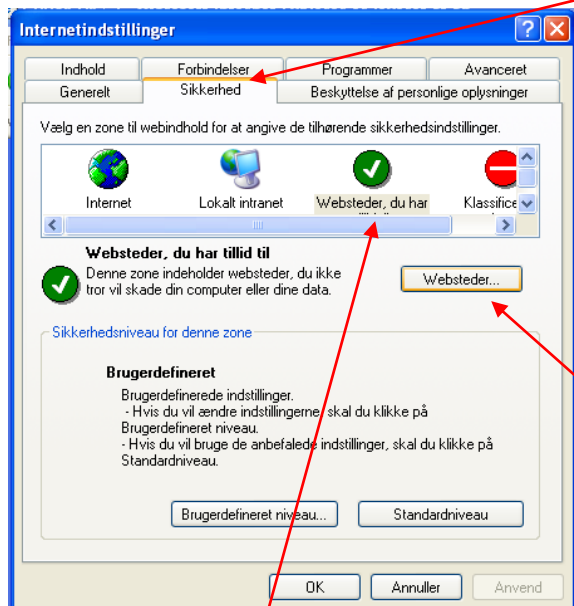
Internetindstillinger

Indhold
Forbindelser
Programmer
Avanceret
Generelt
Sikkerhed
Beskyttelse af personlige oplysninger

Vælg en zone til webindhold for at angive de tilhørende sikkerhedsindstillinger.

Internet
Lokalt intranet
Websteder, du har
Klassifice

Websteder, du har tillid til
Denne zone indeholder websteder, du ikke tror vil skade din computer eller dine data.

Websteder...

Sikkerhedsniveau for denne zone

Brugerdefineret
Brugerdefinerede indstillinger.
- Hvis du vil ændre indstillingerne, skal du klikke på Brugerdefineret niveau.
- Hvis du vil bruge de anbefalede indstillinger, skal du klikke på Standardniveau.

Brugerdefineret niveau...
Standardniveau

OK
Annuller
Anvend